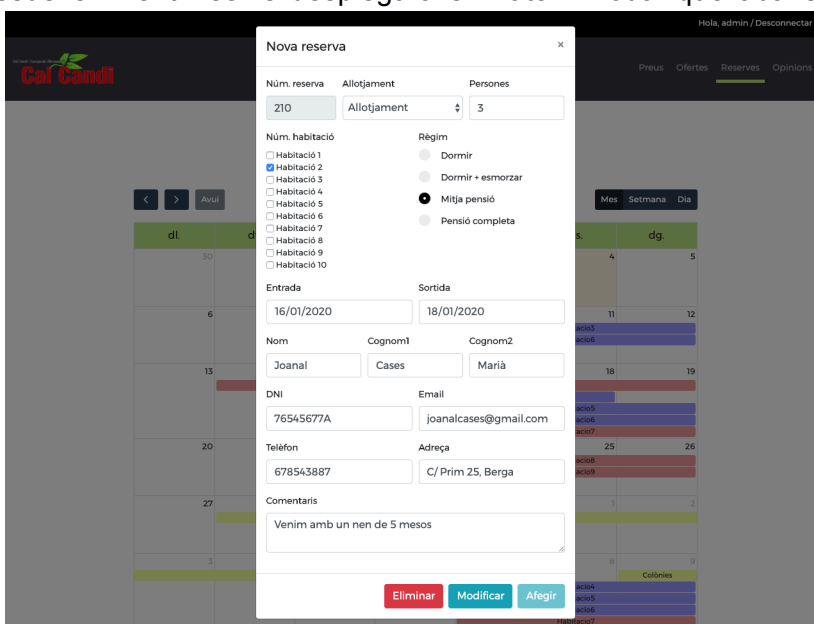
Hola, admin / Desconnectar

Cal Candi

Preus Ofertes Reserves Opinions

Nova reserva

×

Núm. reserva
210

Allotjament
Allotjament

Persones
3

Núm. habitació
Habitació 1
Habitació 2
Habitació 3
Habitació 4
Habitació 5
Habitació 6
Habitació 7
Habitació 8
Habitació 9
Habitació 10

Règim
Dormir
Dormir + esmorzar
Mitja pensió
Pensió completa

Entrada
16/01/2020

Sortida
18/01/2020

Nom
Joanal

Cognom1
Cases

Cognom2
Marià

DNI
76545677A

Email
joanalcases@gmail.com

Telèfon
678543887

Adreça
C/ Prim 25, Berga

Comentaris
Venim amb un nen de 5 mesos

Eliminar Modificar Afegir

< > Avui

Mes Setmana Dia

dl. dt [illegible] s. dg.

30 4 5
6 11 12
13 18 19
20 25 26
27 1 2
3 8 9

acio3
acio6
acio5
acio6
acio7
acio8
acio9
Colònies
acio4
acio5
acio6
Habitacio7